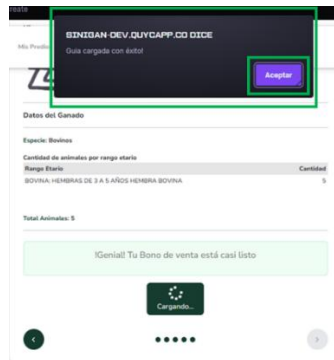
SINIGAN-DEV.QUYCAPP.CO DICE

Guia cargada con éxito!

Aceptar

Mis Prodi

Datos del Ganado

Especie: Bovinos

Cantidad de animales por rango etario

| Rango Etario | Cantidad |
|---|---|
| BOVINA: HEMBRAS DE 3 A 5 AÑOS HEMBRA BOVINA | 5 |

Total Animales: 5

!Genial! Tu Bono de venta está casi listo

Cargando...